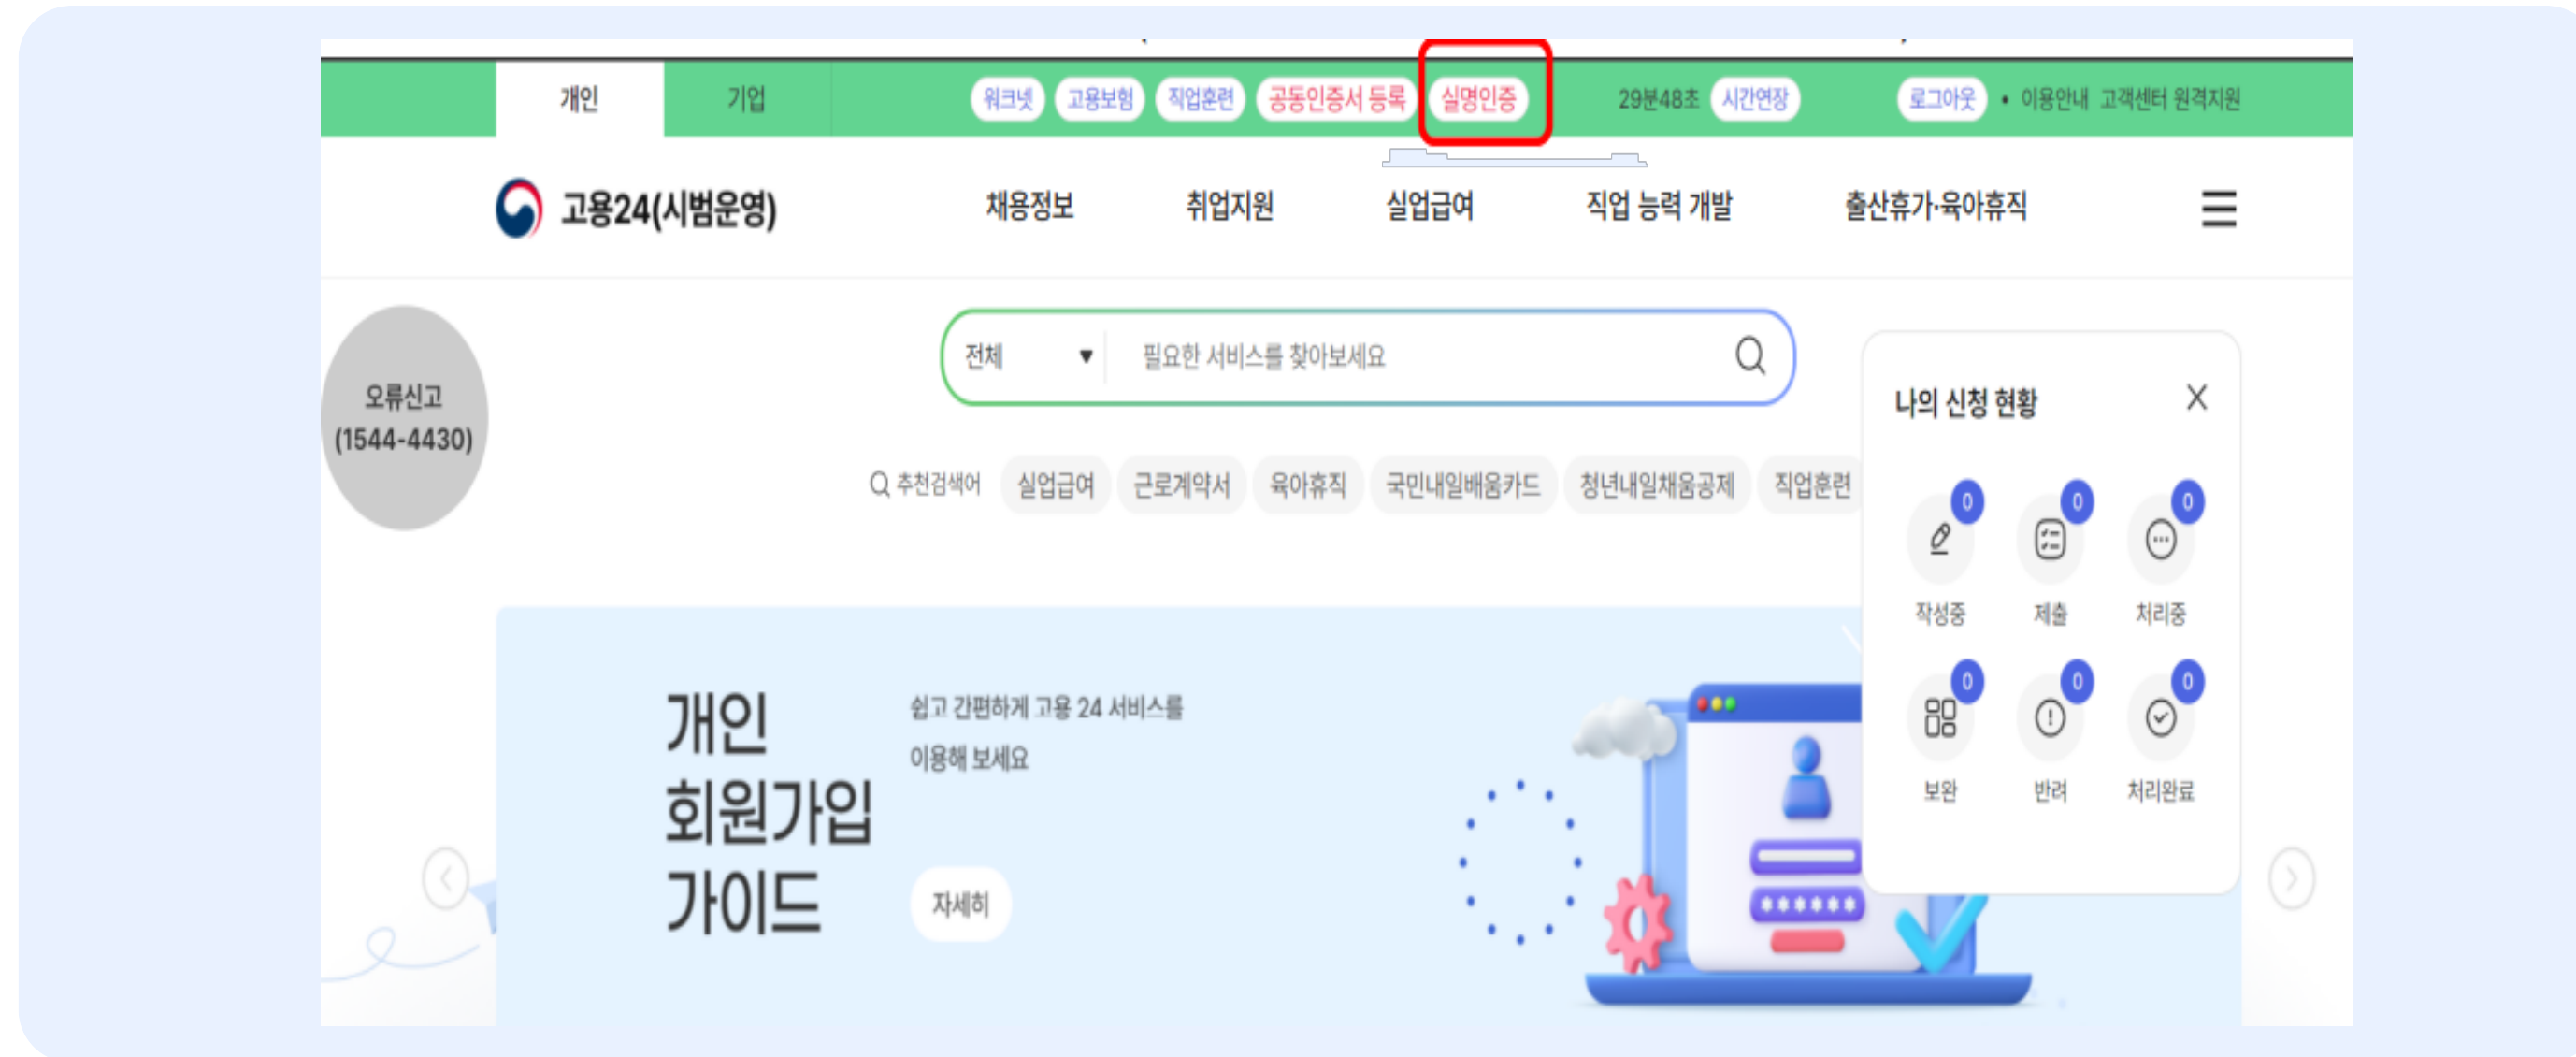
개인 기업 워크넷 고용보험 직업훈련 공동인증서 등록 실명인증 29분48초 시간연장 로그아웃 • 이용안내 고객센터 원격지원

고용24(시범운영) 채용정보 취업지원 실업급여 직업 능력 개발 출산휴가·육아휴직

오류신고 (1544-4430)

전체 ▼ 필요한 서비스를 찾아보세요

추천검색어 실업급여 근로계약서 육아휴직 국민내일배움카드 청년내일채움공제 직업훈련

나의 신청 현황

0 작성중 0 제출 0 처리중
0 보완 0 반려 0 처리완료

개인 회원가입 가이드

쉽고 간편하게 고용 24 서비스를 이용해 보세요

자세히